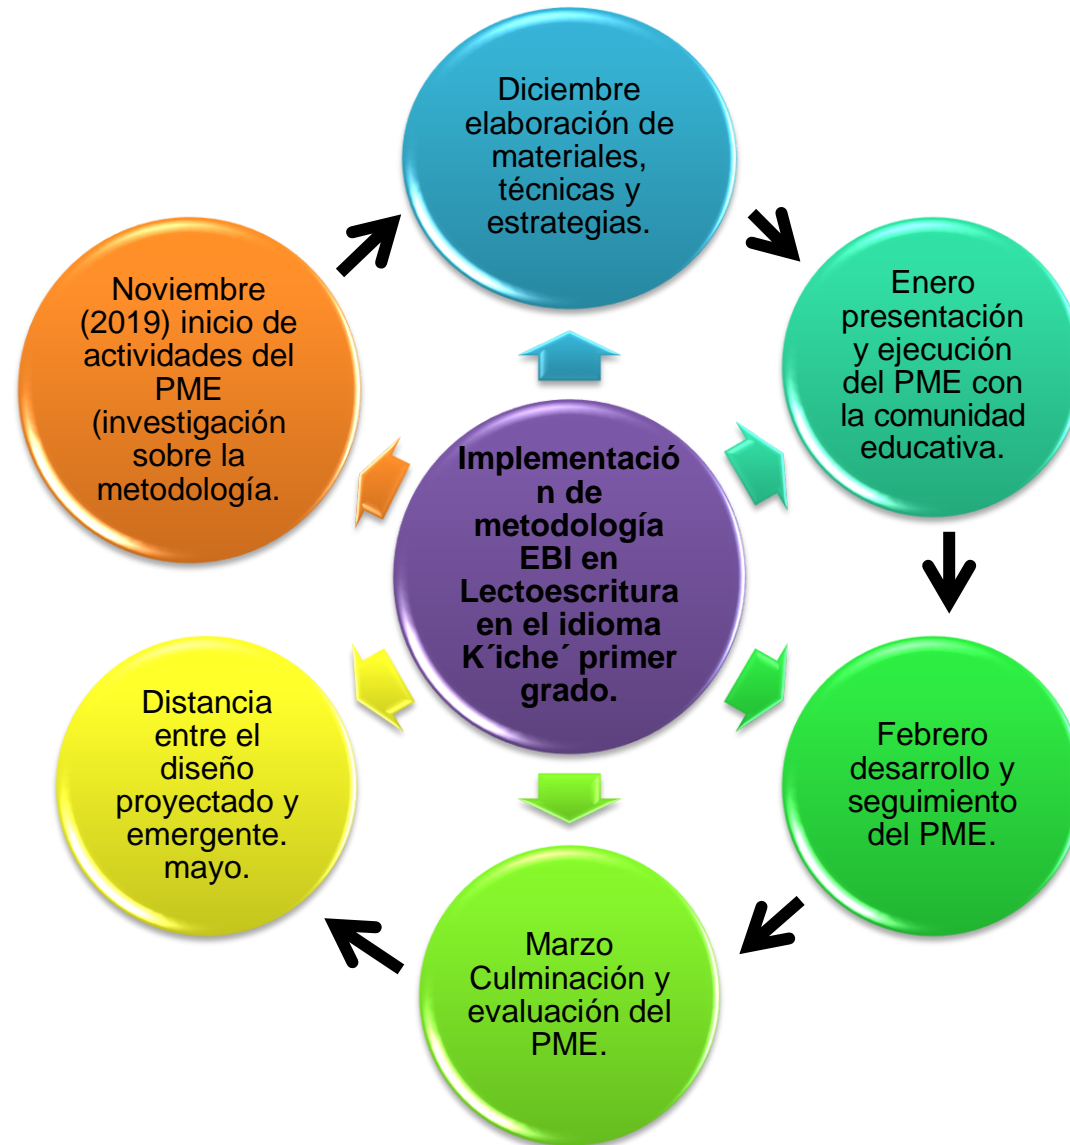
Diciembre elaboración de materiales, técnicas y estrategias.

Enero presentación y ejecución del PME con la comunidad educativa.

Febrero desarrollo y seguimiento del PME.

Marzo Culminación y evaluación del PME.

Distancia entre el diseño proyectado y emergente. mayo.

Noviembre (2019) inicio de actividades del PME (investigación sobre la metodología.

Implementación de metodología EBI en Lectoescritura en el idioma K´iche´ primer grado.